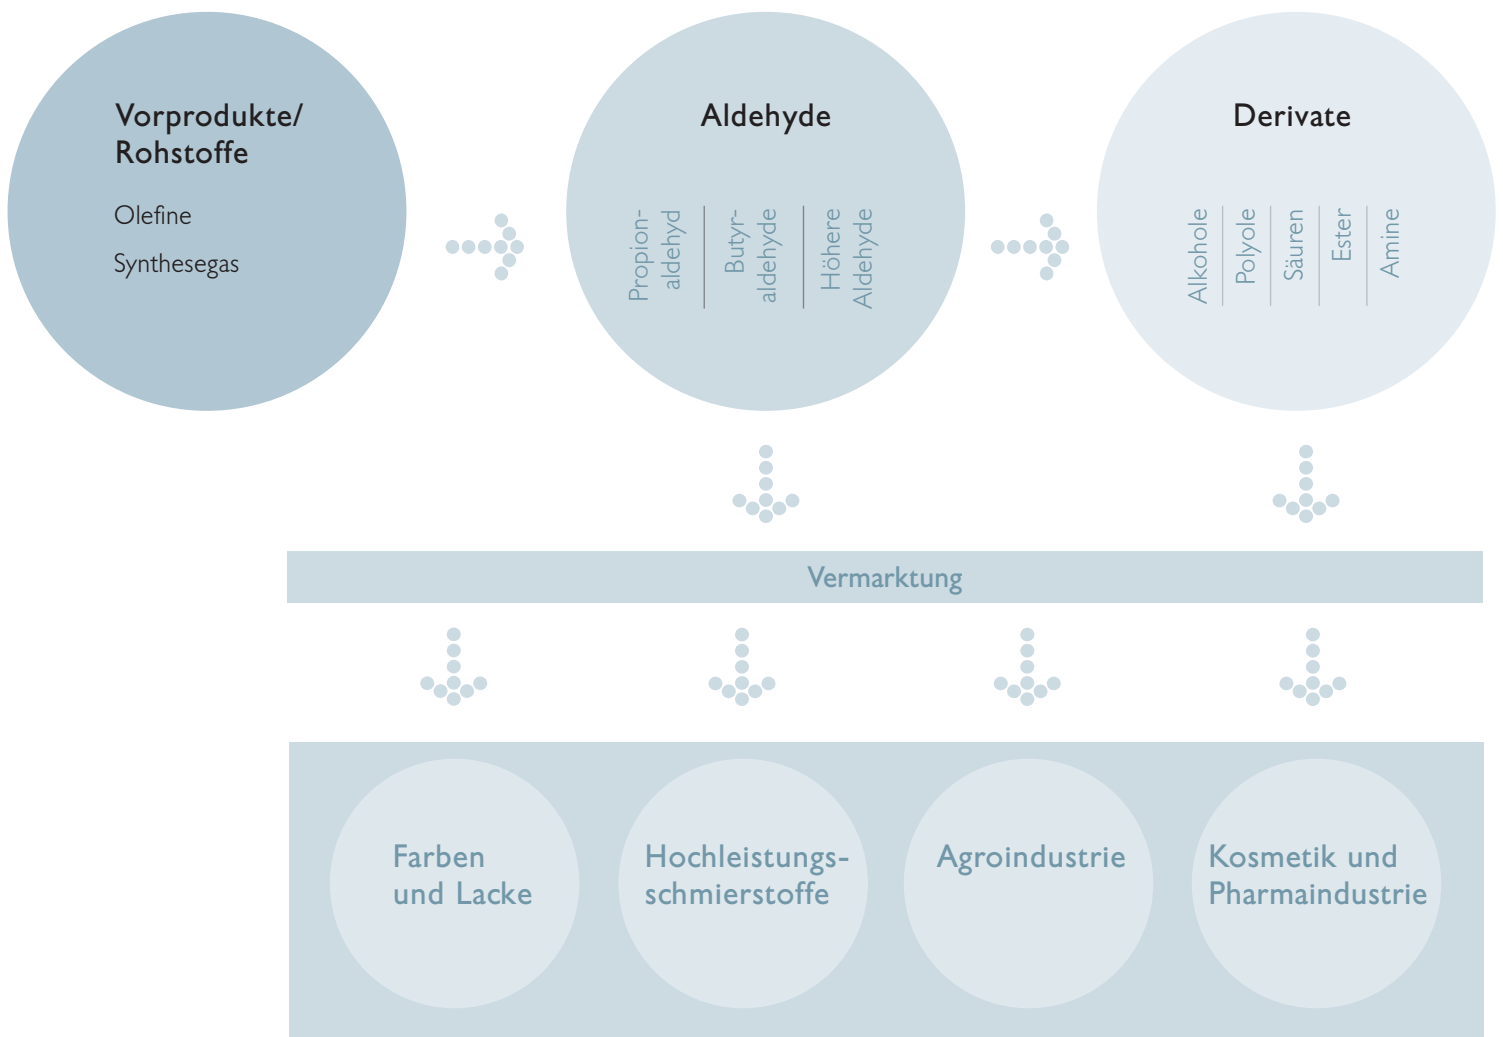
Vorprodukte/ Rohstoffe

Olefine

Synthesegas

Aldehyde

Propionaldehyd

Butyraldehyde

Höhere Aldehyde

Derivate

Alkohole

Polyole

Säuren

Ester

Amine

Vermarktung

Farben und Lacke

Hochleistungsschmierstoffe

Agroindustrie

Kosmetik und Pharmaindustrie